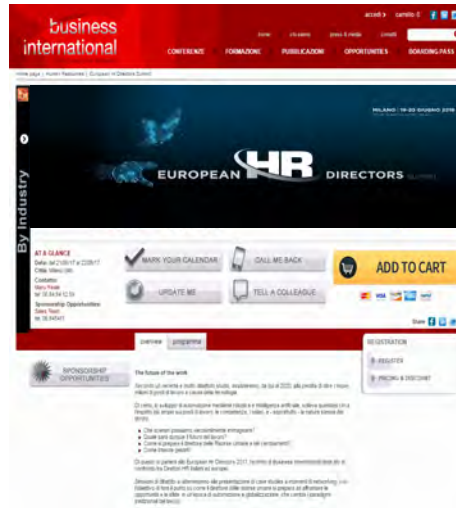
business international

accedi > carrello 0

home chi siamo press & media contatti

CONFERENZE FORMAZIONE PUBBLICAZIONI OPPORTUNITIES BOARDING PASS

Home page | Human Resources | European Hr Directors Summit

MILANO | 19-20 GIUGNO 2018

EUROPEAN HR DIRECTORS SUMMIT

By Industry

AT A GLANCE
Date: dal 21/06/17 al 22/06/17
Città: Milano (MI)
Contatti:
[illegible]
tel. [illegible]
Sponsorship Opportunities:
Sales Team
tel. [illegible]

MARK YOUR CALENDAR
CALL ME BACK
ADD TO CART
UPDATE ME
TELL A COLLEAGUE

Share

overview programma

REGISTRATION
REGISTER
PRICING & DISCOUNT

SPONSORSHIP OPPORTUNITIES

The future of the work

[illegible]

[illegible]

Che scenari possiamo ragionevolmente immaginare?
Quale sarà dunque il futuro del lavoro?
Come si prepara la direzione delle Risorse Umane a tali cambiamenti?
Come trovare talenti?

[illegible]

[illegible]